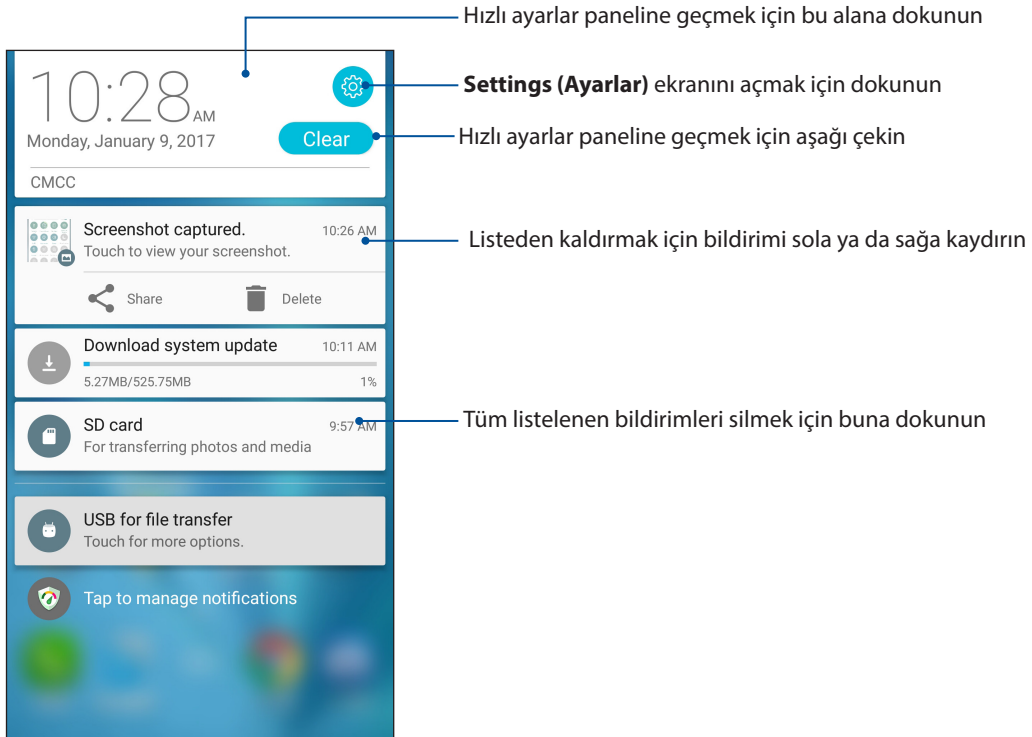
10:28 AM
Monday, January 9, 2017
Clear
CMCC

Screenshot captured. 10:26 AM
Touch to view your screenshot.
Share Delete

Download system update 10:11 AM
5.27MB/525.75MB 1%

SD card 9:57 AM
For transferring photos and media

USB for file transfer
Touch for more options.

Tap to manage notifications

Hızlı ayarlar paneline geçmek için bu alana dokunun

**Settings (Ayarlar)** ekranını açmak için dokunun

Hızlı ayarlar paneline geçmek için aşağı çekin

Listeden kaldırmak için bildirimi sola ya da sağa kaydırın

Tüm listelenen bildirimleri silmek için buna dokunun